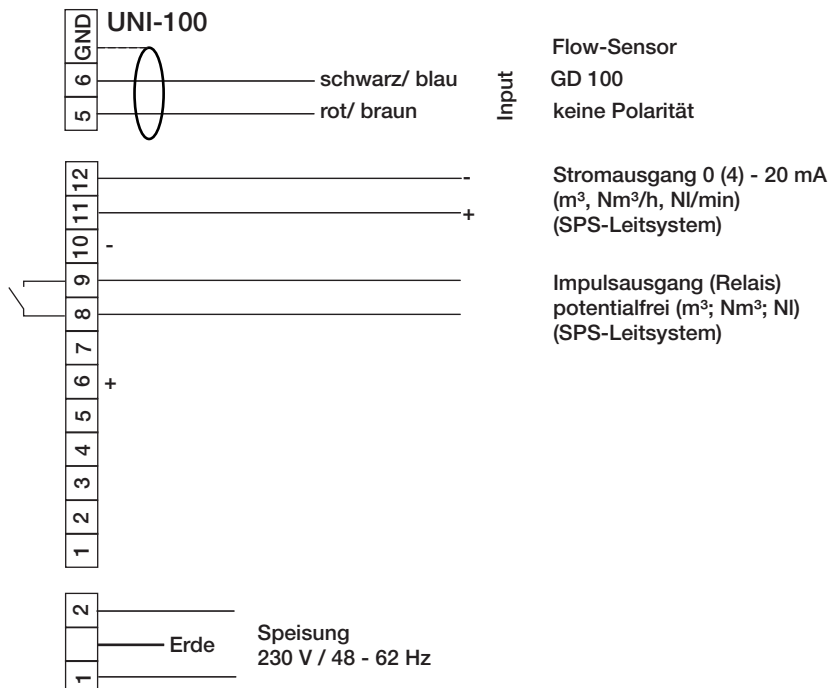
UNI-100

GND
6
5

schwarz/ blau
rot/ braun

Input

Flow-Sensor
GD 100
keine Polarität

12
11
10
9
8
7
6
5
4
3
2
1

-
+
-
+

Stromausgang 0 (4) - 20 mA
(m³, Nm³/h, Nl/min)
(SPS-Leitsystem)

Impulsausgang (Relais)
potentialfrei (m³; Nm³; Nl)
(SPS-Leitsystem)

2
1

Erde

Speisung
230 V / 48 - 62 Hz